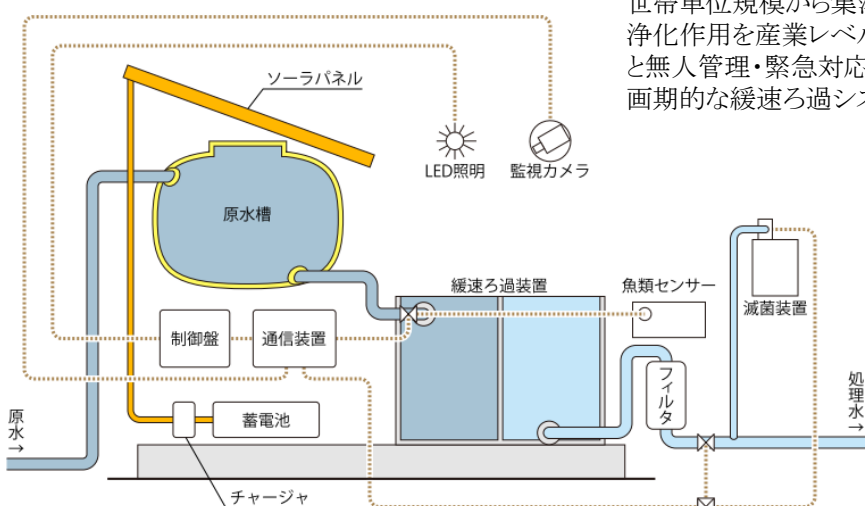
世帯単位規模から集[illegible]
浄化作用を産業レベ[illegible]
と無人管理・緊急対応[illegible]
画期的な緩速ろ過シス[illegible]

ソーラパネル

LED照明

監視カメラ

原水槽

緩速ろ過装置

魚類センサー

滅菌装置

制御盤

通信装置

フィルタ

原水→

処理水→

蓄電池

チャージャ